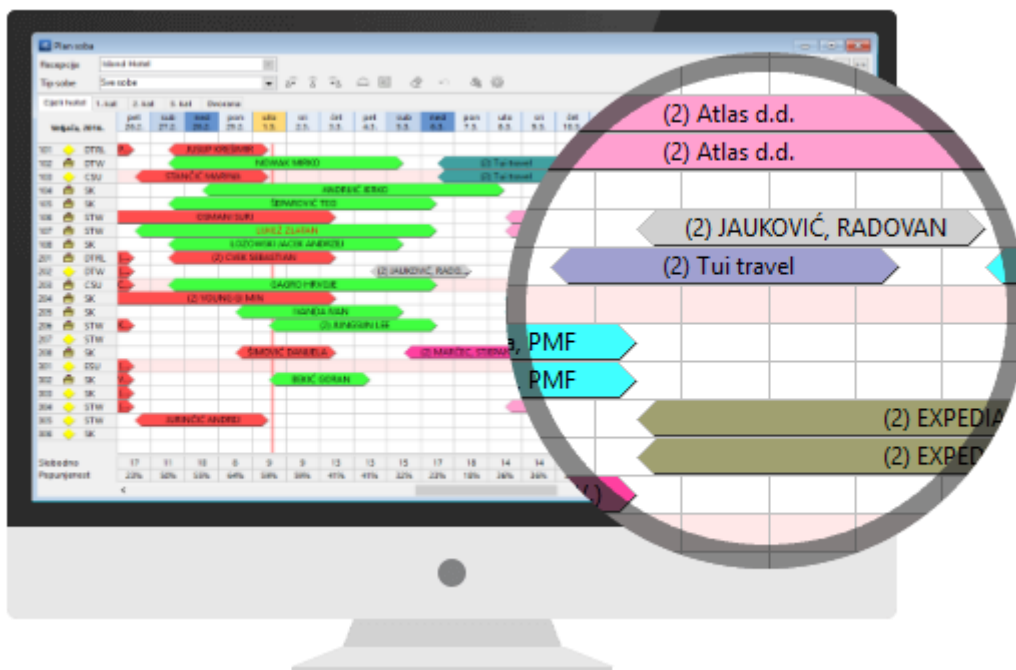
Plan soba

Recepcija: Island Hotel
Tip sobe: Sve sobe

Cijeli hotel | 1. kat | 2. kat | 3. kat | Dependanse

Veljača, 2018.

pet 26.2. | sub 27.2. | ned 28.2. | pon 29.2. | uto 1.3. | sri 2.3. | čet 3.3. | pet 4.3. | sub 5.3. | ned 6.3. | pon 7.3. | uto 8.3. | sri 9.3. | čet 10.3.

101 DTRL
102 DTW
103 CSU
104 SK
105 SK
106 STW
107 STW
108 SK
201 DTRL
202 DTW
203 CSU
204 SK
205 SK
206 STW
207 STW
208 SK
301 CSU
302 SK
303 SK
304 STW
305 STW
306 SK

JOSIP KRESIMIR
NOVAK MIRKO
(2) Tui travel
STANČIĆ MARINA
(2) Tui travel
ANDRIĆ IRINO
ŠEPAROVIĆ TEO
OSMAN SURI
LOPEZ ZLATAN
LOZOWSKI JACEK ANDRZEJ
(2) CVEK SEBASTIAN
(2) JAUKOVIĆ, RADO...
GAGRO HRVOJE
(2) YOUNG-JI MIN
HANDA NAN
(2) JINGSUN LEE
ŠIMOVIĆ DANIJELA
(2) MARČEC, STEPAN
BEKIĆ GORAN
JURINČIĆ ANDREI

Slobodno: 17 | 11 | 10 | 8 | 9 | 9 | 13 | 13 | 15 | 17 | 18 | 14 | 14
Popunjenost: 23% | 50% | 55% | 64% | 59% | 59% | 41% | 41% | 32% | 23% | 18% | 36% | 36%

(2) Atlas d.d.
(2) Atlas d.d.
(2) JAUKOVIĆ, RADOVAN
(2) Tui travel
a, PMF
PMF
(2) EXPEDIA
(2) EXPED
( )